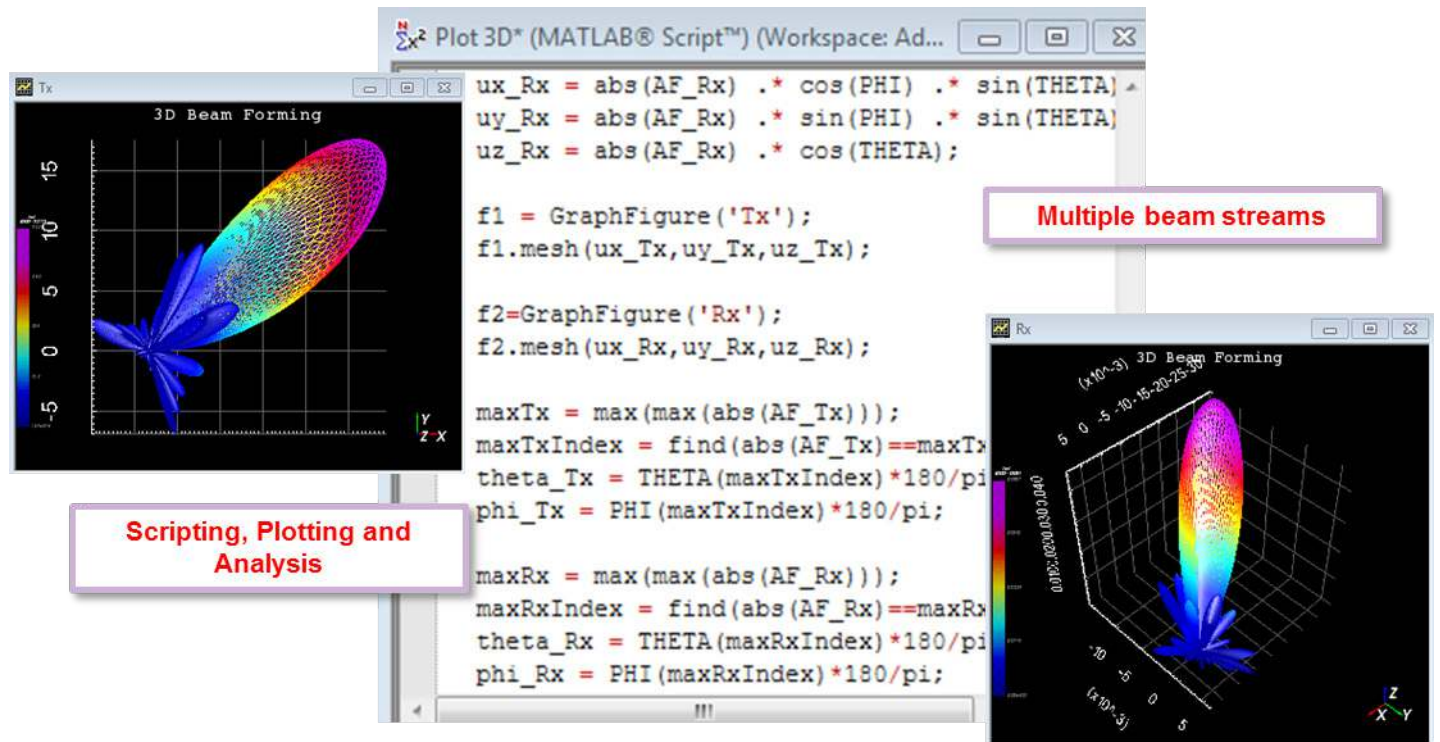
Tx

3D Beam Forming

15
10
5
0
-5

Y
Z X

Plot 3D* (MATLAB® Script™) (Workspace: Ad...

ux_Rx = abs(AF_Rx) .* cos(PHI) .* sin(THETA)
uy_Rx = abs(AF_Rx) .* sin(PHI) .* sin(THETA)
uz_Rx = abs(AF_Rx) .* cos(THETA);

f1 = GraphFigure('Tx');
f1.mesh(ux_Tx,uy_Tx,uz_Tx);

f2=GraphFigure('Rx');
f2.mesh(ux_Rx,uy_Rx,uz_Rx);

maxTx = max(max(abs(AF_Tx)));
maxTxIndex = find(abs(AF_Tx)==maxTx
theta_Tx = THETA(maxTxIndex)*180/pi
phi_Tx = PHI(maxTxIndex)*180/pi;

maxRx = max(max(abs(AF_Rx)));
maxRxIndex = find(abs(AF_Rx)==maxRx
theta_Rx = THETA(maxRxIndex)*180/pi
phi_Rx = PHI(maxRxIndex)*180/pi;

Multiple beam streams

Scripting, Plotting and Analysis

Rx

3D Beam Forming

(x10^-3) 5 0 -5 -10 -15 -20 -25 -30

-10 -5 0 5
(x10^-3)

Z
X Y